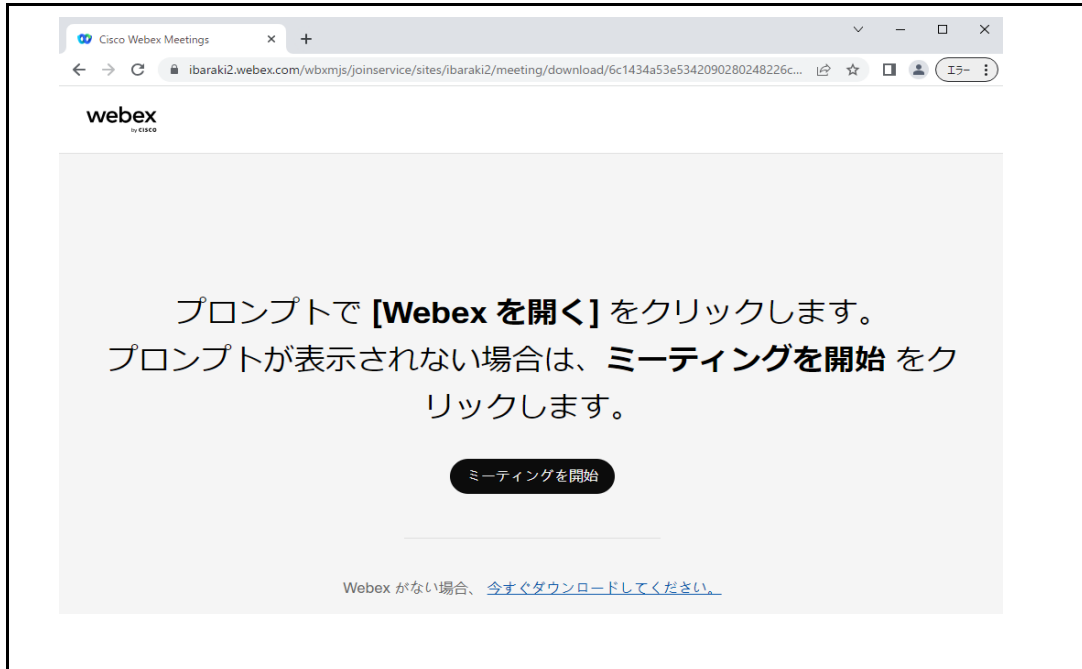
Cisco Webex Meetings × +

ibaraki2.webex.com/wbxmjs/joinservice/sites/ibaraki2/meeting/download/6c1434a53e5342090280248226c...

エラー

webex by cisco

プロンプトで [Webex を開く] をクリックします。
プロンプトが表示されない場合は、ミーティングを開始 をクリックします。

ミーティングを開始

Webex がない場合、 今すぐダウンロードしてください。